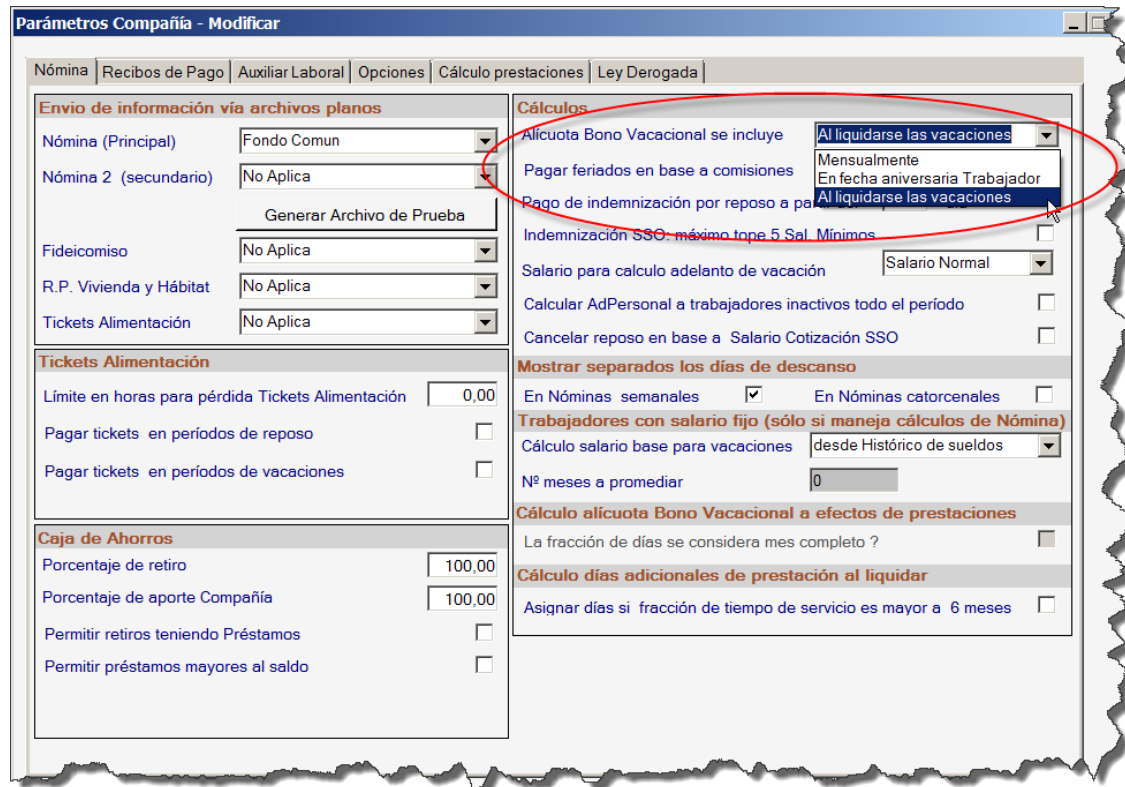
Parámetros Compañía - Modificar

Nómina | Recibos de Pago | Auxiliar Laboral | Opciones | Cálculo prestaciones | Ley Derogada

Envio de información vía archivos planos
Nómina (Principal) Fondo Comun
Nómina 2 (secundario) No Aplica
Generar Archivo de Prueba
Fideicomiso No Aplica
R.P. Vivienda y Hábitat No Aplica
Tickets Alimentación No Aplica

Tickets Alimentación
Límite en horas para pérdida Tickets Alimentación 0,00
Pagar tickets en períodos de reposo
Pagar tickets en períodos de vacaciones

Caja de Ahorros
Porcentaje de retiro 100,00
Porcentaje de aporte Compañía 100,00
Permitir retiros teniendo Préstamos
Permitir préstamos mayores al saldo

Cálculos
Alícuota Bono Vacacional se incluye Al liquidarse las vacaciones
Mensualmente
En fecha aniversaria Trabajador
Al liquidarse las vacaciones
Pagar feriados en base a comisiones
Pago de indemnización por reposo a pa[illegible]
Indemnización SSO: máximo tope 5 Sal. Mínimos
Salario para calculo adelanto de vacación Salario Normal
Calcular AdPersonal a trabajadores inactivos todo el período
Cancelar reposo en base a Salario Cotización SSO

Mostrar separados los días de descanso
En Nóminas semanales En Nóminas catorcenales

Trabajadores con salario fijo (sólo si maneja cálculos de Nómina)
Cálculo salario base para vacaciones desde Histórico de sueldos
Nº meses a promediar 0

Cálculo alícuota Bono Vacacional a efectos de prestaciones
La fracción de días se considera mes completo ?

Cálculo días adicionales de prestación al liquidar
Asignar días si fracción de tiempo de servicio es mayor a 6 meses